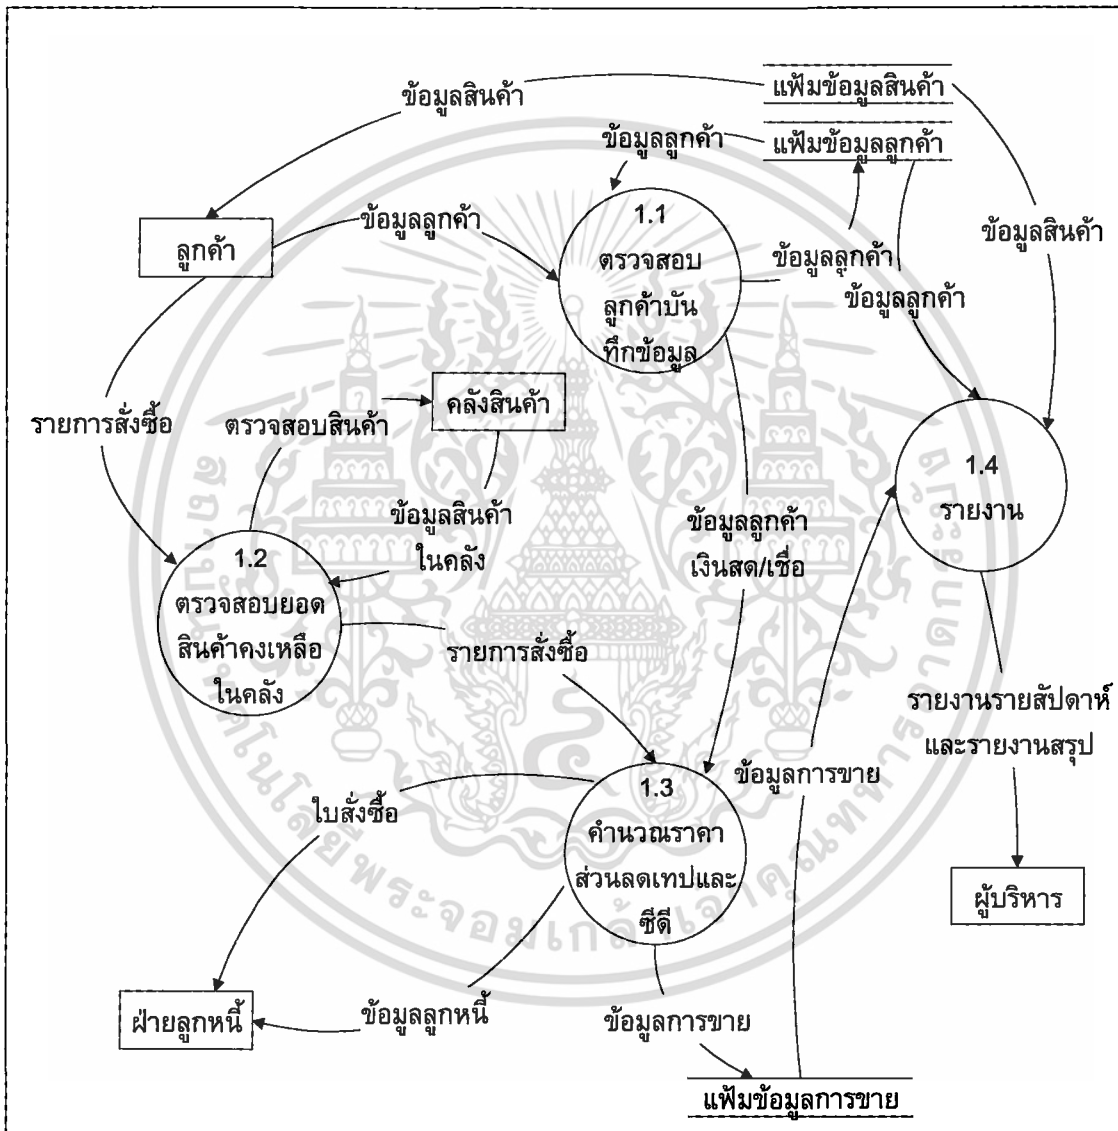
แฟ้มข้อมูลสินค้า

ข้อมูลสินค้า

ข้อมูลลูกค้า

แฟ้มข้อมูลลูกค้า

ลูกค้า

ข้อมูลลูกค้า

1.1
ตรวจสอบลูกค้าบันทึกข้อมูล

ข้อมูลลูกค้า

ข้อมูลลูกค้า

ข้อมูลสินค้า

รายการสั่งซื้อ

ตรวจสอบสินค้า

คลังสินค้า

1.4
รายงาน

ข้อมูลสินค้าในคลัง

ข้อมูลลูกค้าเงินสด/เชื่อ

1.2
ตรวจสอบยอดสินค้าคงเหลือในคลัง

รายการสั่งซื้อ

รายงานรายสัปดาห์และรายงานสรุป

ข้อมูลการขาย

ใบสั่งซื้อ

1.3
คำนวณราคาส่วนลดเทปและซีดี

ผู้บริหาร

ฝ่ายลูกหนี้

ข้อมูลลูกหนี้

ข้อมูลการขาย

แฟ้มข้อมูลการขาย